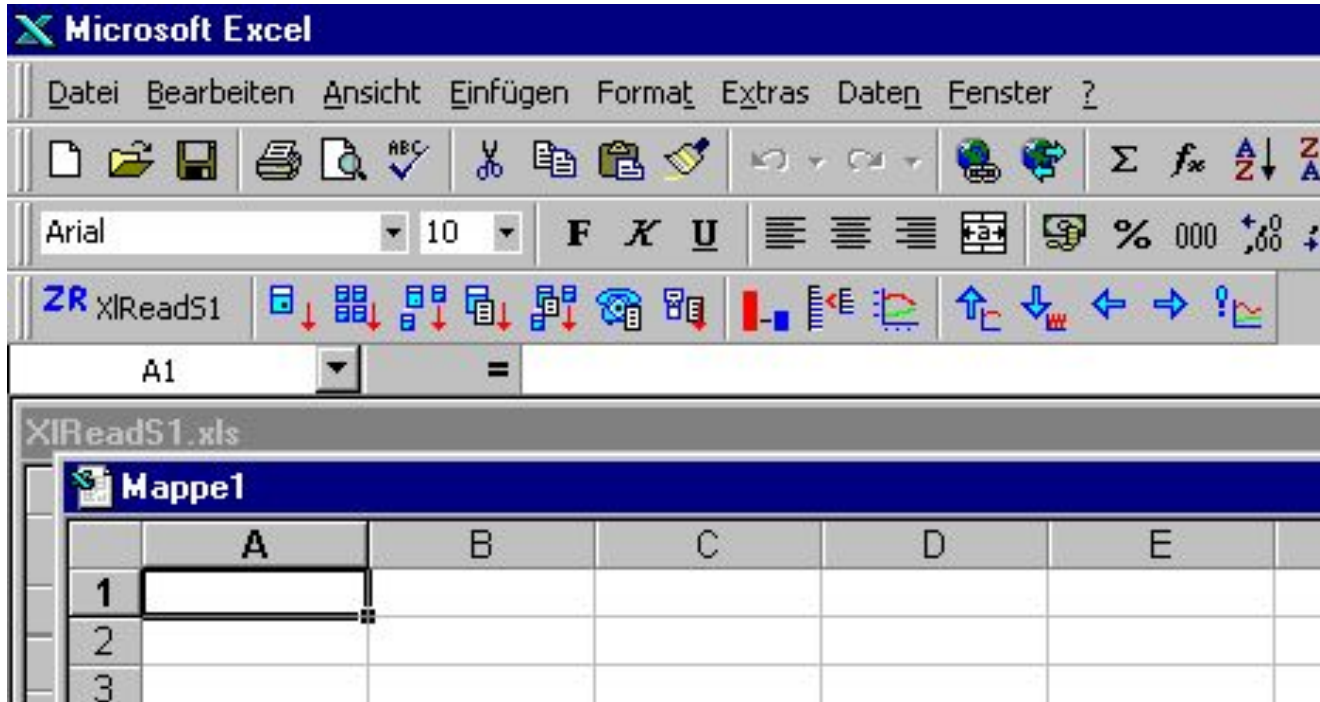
Microsoft Excel

Datei Bearbeiten Ansicht Einfügen Format Extras Daten Fenster ?

Arial 10 F K U % 000

ZR XlReadS1

A1 =

XlReadS1.xls

Mappe1

|   | A | B | C | D | E |
|---|---|---|---|---|---|
| 1 |   |   |   |   |   |
| 2 |   |   |   |   |   |
| 3 |   |   |   |   |   |